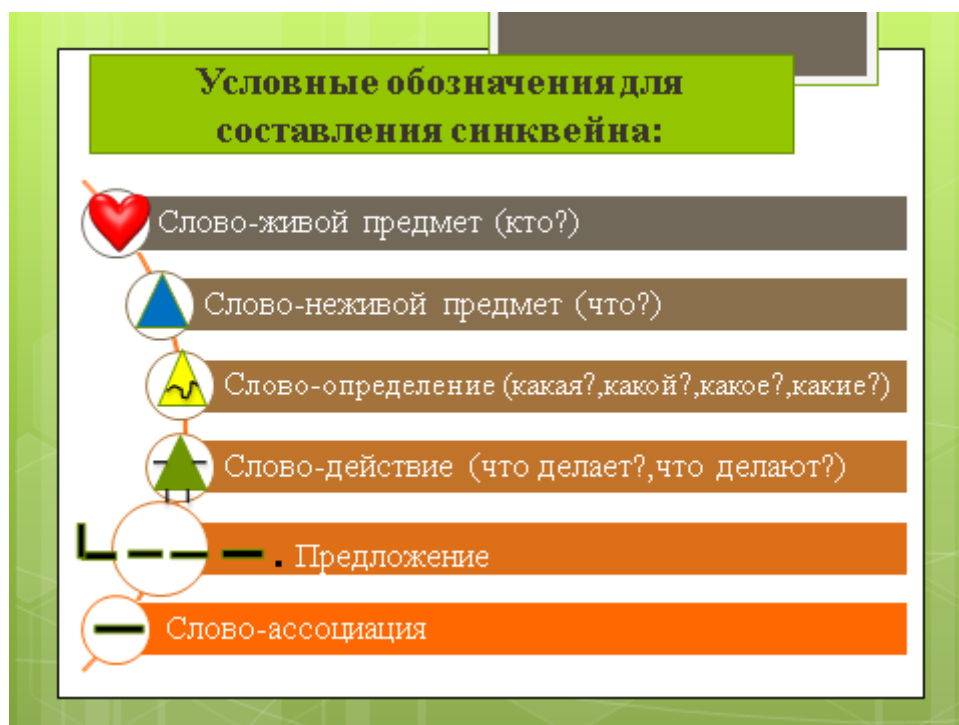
Условные обозначения для составления синквейна:

Слово-живой предмет (кто?)

Слово-неживой предмет (что?)

Слово-определение (какая?,какой?,какое?,какие?)

Слово-действие (что делает?,что делают?)

. Предложение

Слово-ассоциация